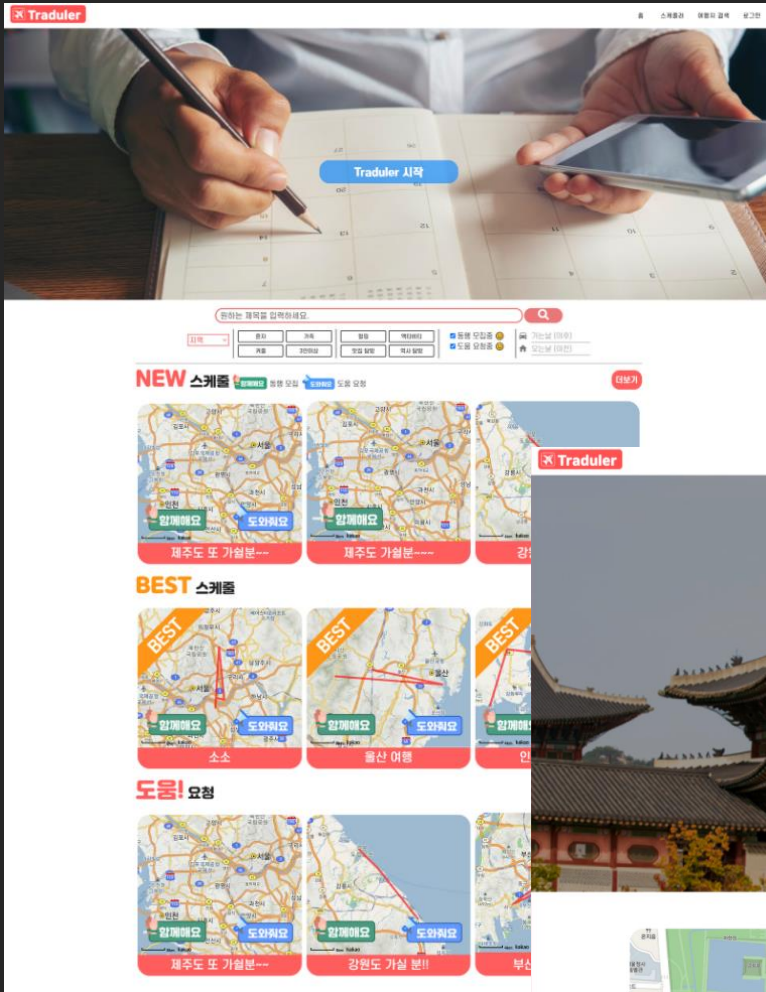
Traduler

홈 스케줄러 여행지 검색 로그인

Traduler 시작

원하는 제목을 입력하세요.

지역

| 혼자 | 가족 | 힐링 | 액티비티 |
|---|---|---|---|
| 커플 | 3인이상 | 맛집 탐방 | 역사 탐방 |

동행 모집중
도움 요청중

가는날 (미정)
오는날 (미정)

NEW 스케줄 함께해요 동행 모집 도와줘요 도움 요청

더보기

함께해요 도와줘요
제주도 또 가실분~~

함께해요
제주도 가실분~~~

강

BEST 스케줄

BEST
함께해요 도와줘요
소소

BEST
함께해요 도와줘요
울산 여행

BEST
함께해요
인

도움! 요청

함께해요 도와줘요
제주도 또 가실분~~

함께해요 도와줘요
강원도 가실 분!!

부산

Traduler